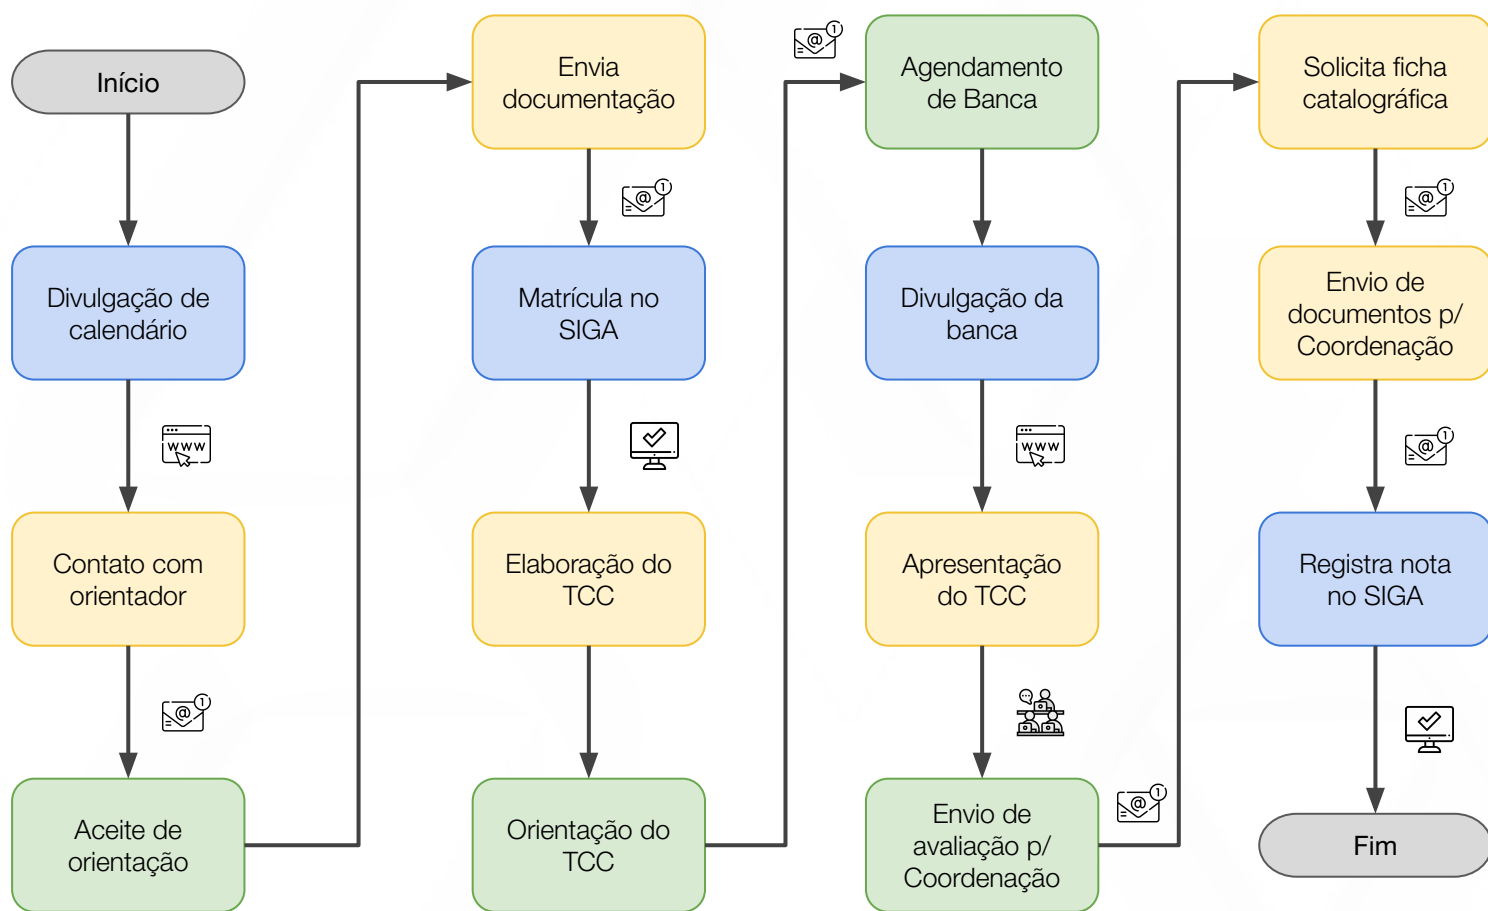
Início

Divulgação de calendário

WWW

Contato com orientador

@ 1

Aceite de orientação

Envia documentação

@ 1

Matrícula no SIGA

Elaboração do TCC

Orientação do TCC

@ 1

Agendamento de Banca

Divulgação da banca

WWW

Apresentação do TCC

Envio de avaliação p/ Coordenação

@ 1

Solicita ficha catalográfica

@ 1

Envio de documentos p/ Coordenação

@ 1

Registra nota no SIGA

Fim